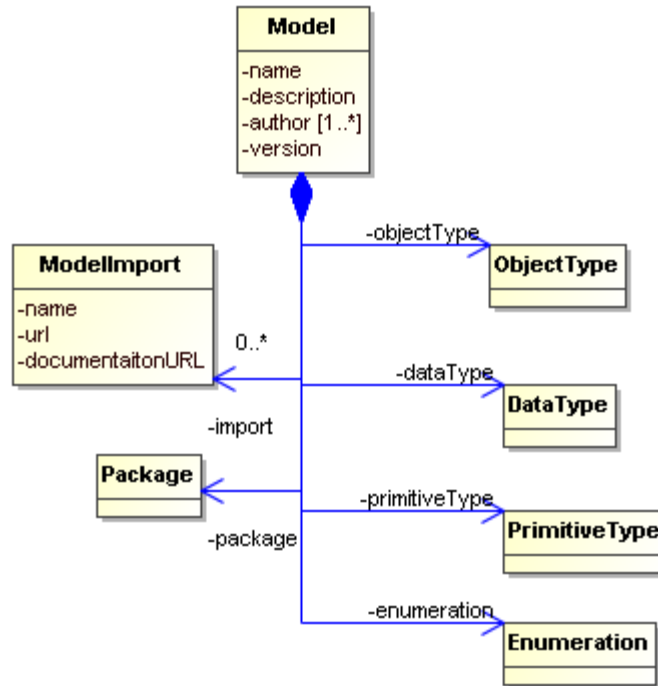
Model
-name
-description
-author [1..*]
-version

-objectType
ObjectType

ModelImport
-name
-url
-documentaitonURL

0..*

-dataType
DataType

-import

Package

-primitiveType
PrimitiveType

-package

-enumeration
Enumeration